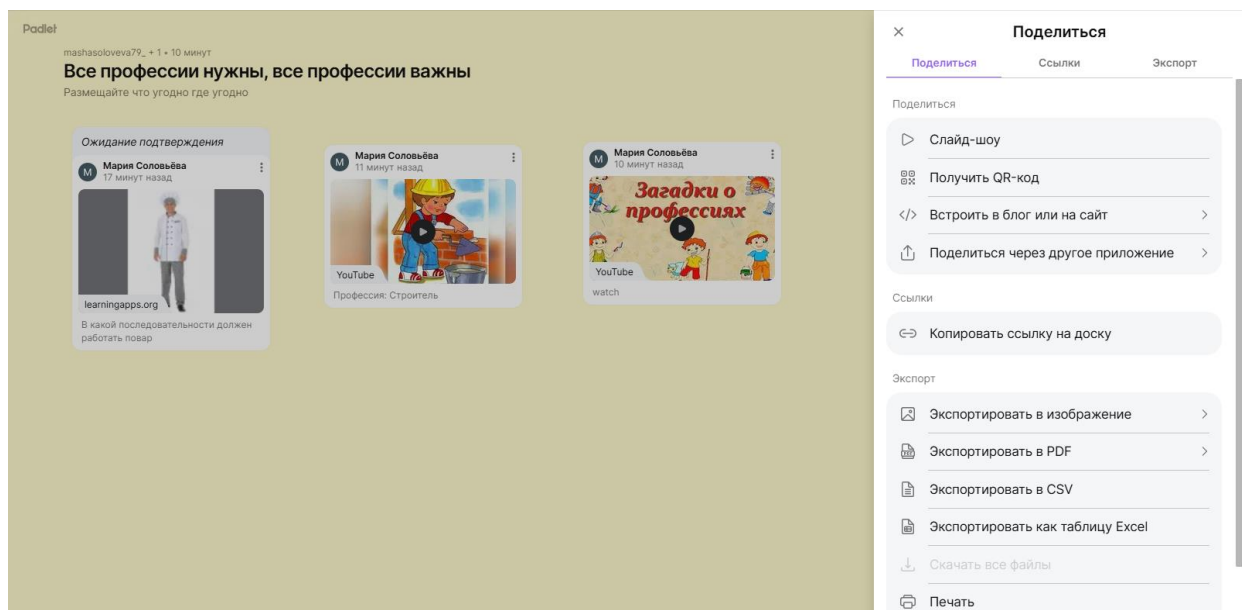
Padlet

mashasoloveva79_ + 1 • 10 минут

Все профессии нужны, все профессии важны

Размещайте что угодно где угодно

Ожидание подтверждения

M Мария Соловьёва
17 минут назад

learningapps.org

В какой последовательности должен работать повар

M Мария Соловьёва
11 минут назад

YouTube

Профессия: Строитель

M Мария Соловьёва
10 минут назад

Загадки о профессиях

YouTube

watch

×

Поделиться

Поделиться | Ссылки | Экспорт

Поделиться

Слайд-шоу

Получить QR-код

</> Встроить в блог или на сайт >

Поделиться через другое приложение >

Ссылки

Копировать ссылку на доску

Экспорт

Экспортировать в изображение >

Экспортировать в PDF >

Экспортировать в CSV

Экспортировать как таблицу Excel

Скачать все файлы

Печать